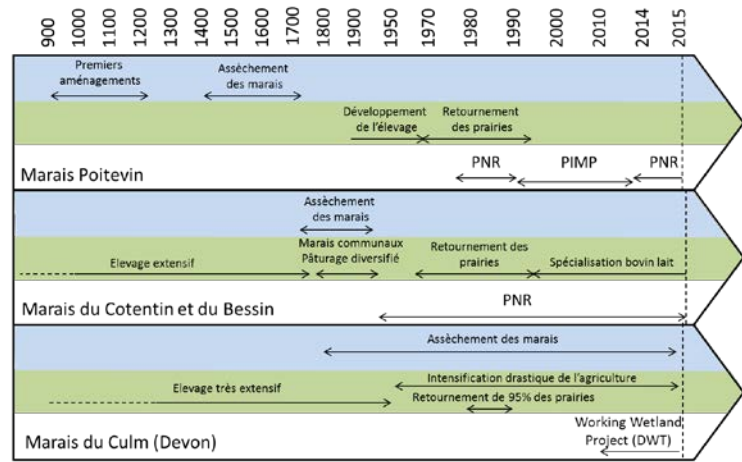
900 1000 1100 1200 1300 1400 1500 1600 1700 1800 1900 1950 1970 1980 1990 2000 2010 2014 2015

Premiers aménagements

Assèchement des marais

Développement de l'élevage

Retournement des prairies

Marais Poitevin

PNR

PIMP

PNR

Assèchement des marais

Elevage extensif

Marais communaux Pâturage diversifié

Retournement des prairies

Spécialisation bovin lait

Marais du Cotentin et du Bessin

PNR

Assèchement des marais

Elevage très extensif

Intensification drastique de l'agriculture

Retournement de 95% des prairies

Marais du Culm (Devon)

Working Wetland Project (DWT)